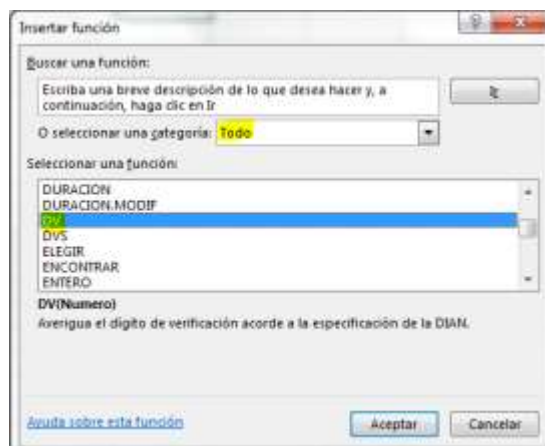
Insertar función

Buscar una función:

Escriba una breve descripción de lo que desea hacer y, a continuación, haga clic en Ir

Ir

O seleccionar una categoría: Todo

Seleccionar una función:

DURACION
DURACION.MODIF
DV
DVS
ELEGIR
ENCONTRAR
ENTERO

DV(Numero)
Averigua el digito de verificación acorde a la especificación de la DIAN.

Ayuda sobre esta función

Aceptar

Cancelar